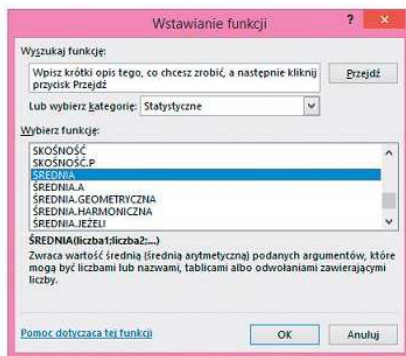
Wstawianie funkcji

?

×

Wyszukaj funkcję:

Wpisz krótki opis tego, co chcesz zrobić, a następnie kliknij przycisk Przejdź

Przejdź

Lub wybierz kategorię: Statystyczne

Wybierz funkcję:

SKOŚNOŚĆ
SKOŚNOŚĆ.P
ŚREDNIA
ŚREDNIA.A
ŚREDNIA.GEOMETRYCZNA
ŚREDNIA.HARMONICZNA
ŚREDNIA.JEŻELI

ŚREDNIA(liczba1;liczba2;...)

Zwraca wartość średnią (średnią arytmetyczną) podanych argumentów, które mogą być liczbami lub nazwami, tablicami albo odwołaniami zawierającymi liczby.

Pomoc dotycząca tej funkcji

OK

Anuluj